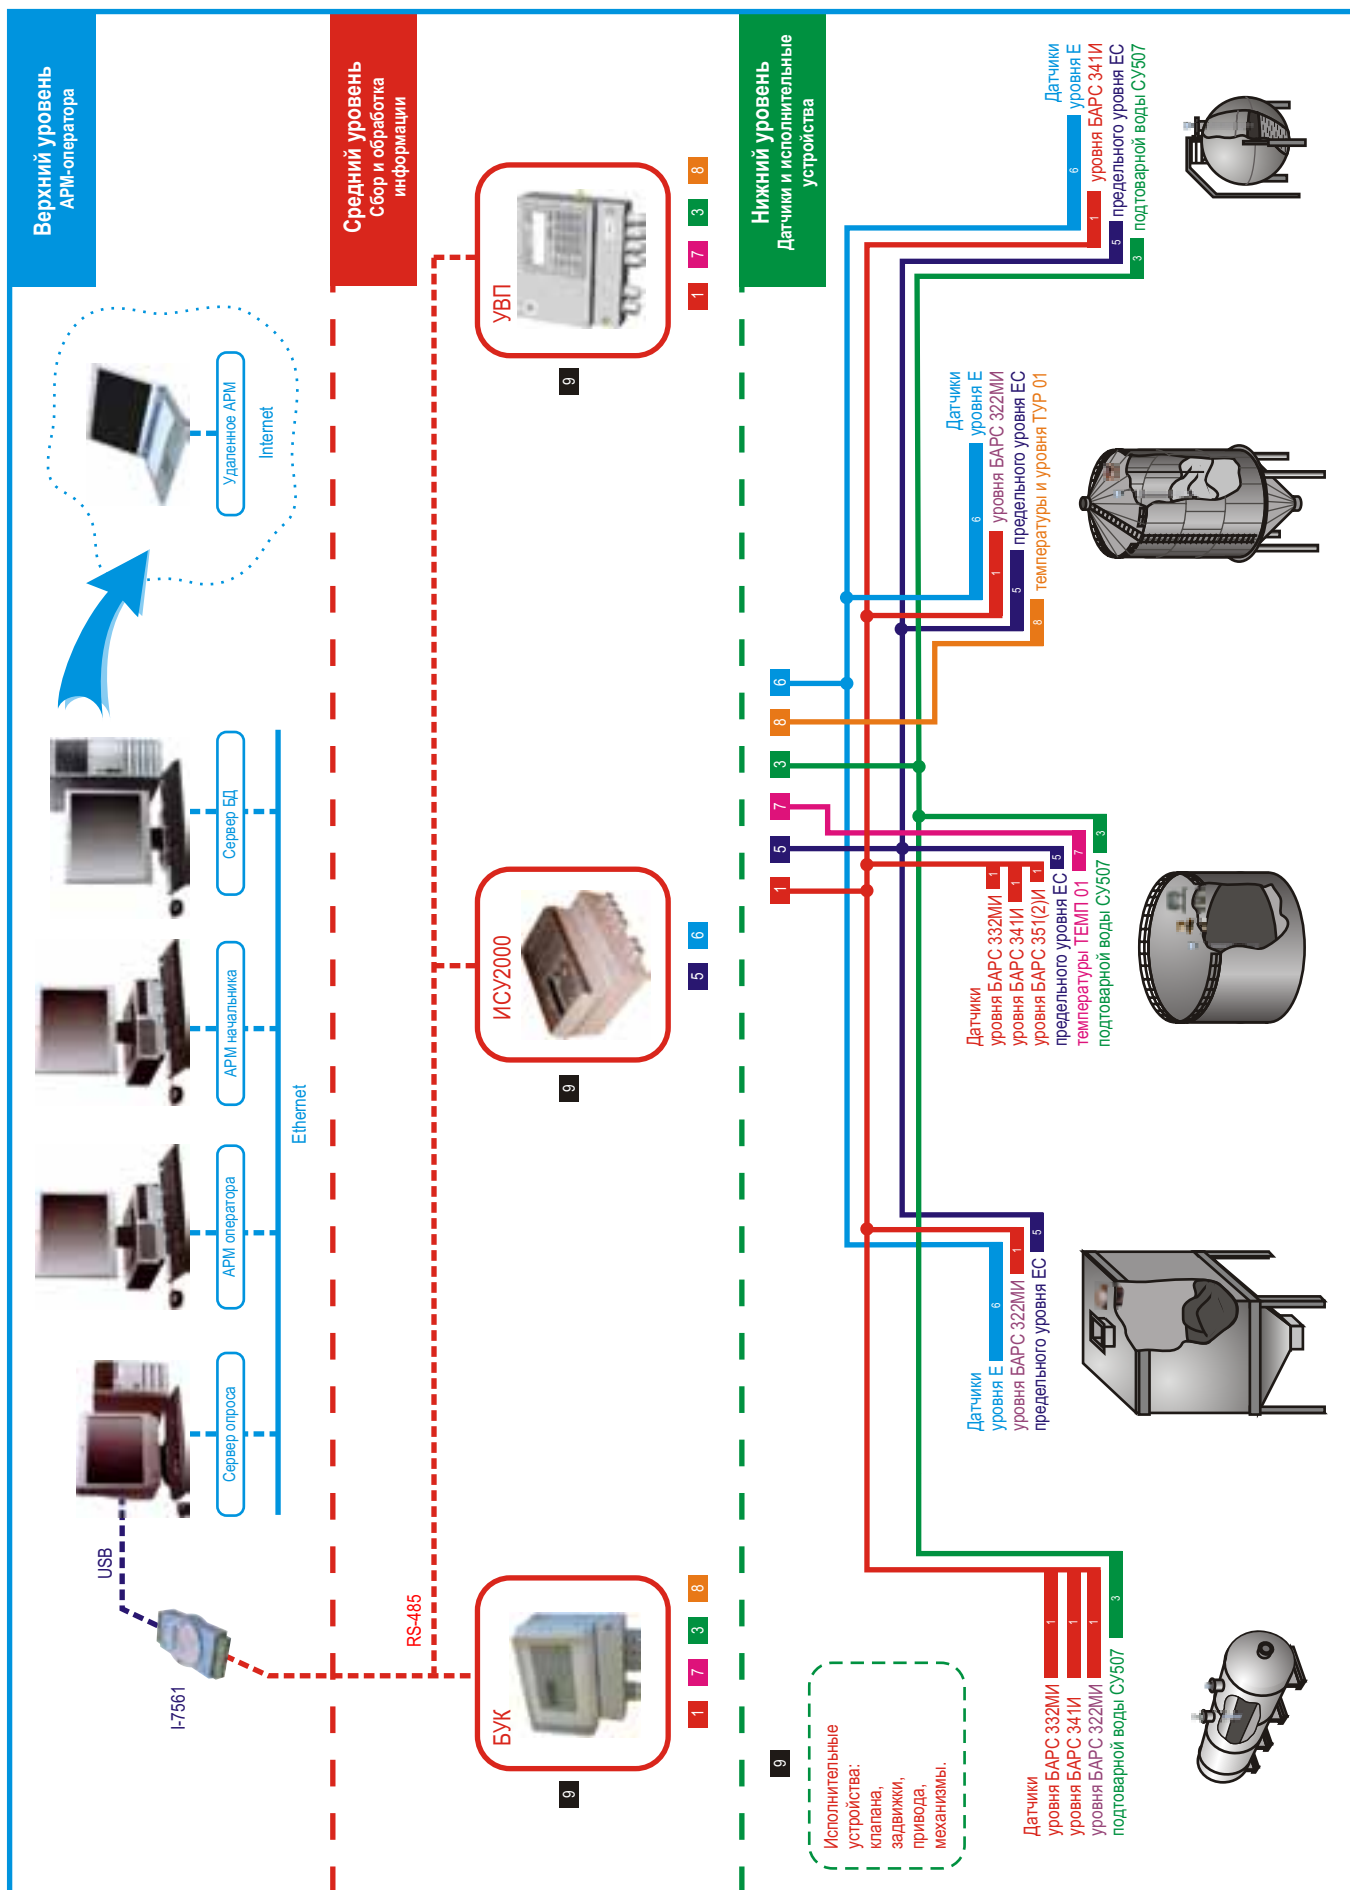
Верхний уровень
АРМ-оператора

Средний уровень
Сбор и обработка информации

Нижний уровень
Датчики и исполнительные устройства

Удаленное АРМ
Internet

Сервер опроса
АРМ оператора
АРМ начальника
Сервер БД
Ethernet

USB
I-7561
RS-485

УВП
1 7 3 8
9

ИСУ2000
5 6
9

БУК
1 7 3 8
9

9
Исполнительные устройства: клапана, задвижки, привода, механизмы.

Датчики
уровня Е 6
уровня БАРС 341И 1
предельного уровня ЕС 5
подтоварной воды СУ507 3

Датчики
уровня Е 6
уровня БАРС 322МИ 1
предельного уровня ЕС 5
температуры и уровня ТУР 01 8

6
8
3
7
5
1

Датчики
уровня БАРС 332МИ 1
уровня БАРС 341И 1
уровня БАРС 351(2)И 1
предельного уровня ЕС 5
температуры ТЕМП 01 7
подтоварной воды СУ507 3

Датчики
уровня Е 6
уровня БАРС 322МИ 1
предельного уровня ЕС 5

Датчики
уровня БАРС 332МИ 1
уровня БАРС 341И 1
уровня БАРС 322МИ 1
подтоварной воды СУ507 3